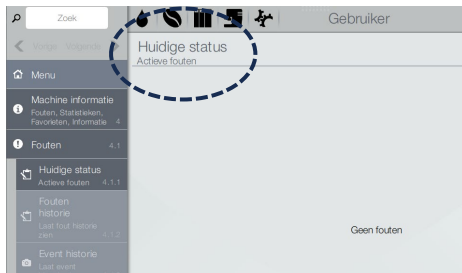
Zoek

Vorige Volgende

Gebruiker

Huidige status
Actieve fouten

Menu

Machine informatie
Fouten, Statistieken, Favorieten, Informatie 4

Fouten 4.1

Huidige status
Actieve fouten 4.1.1

Fouten historie
Laat fout historie zien 4.1.2

Event historie
Laat event

Geen fouten